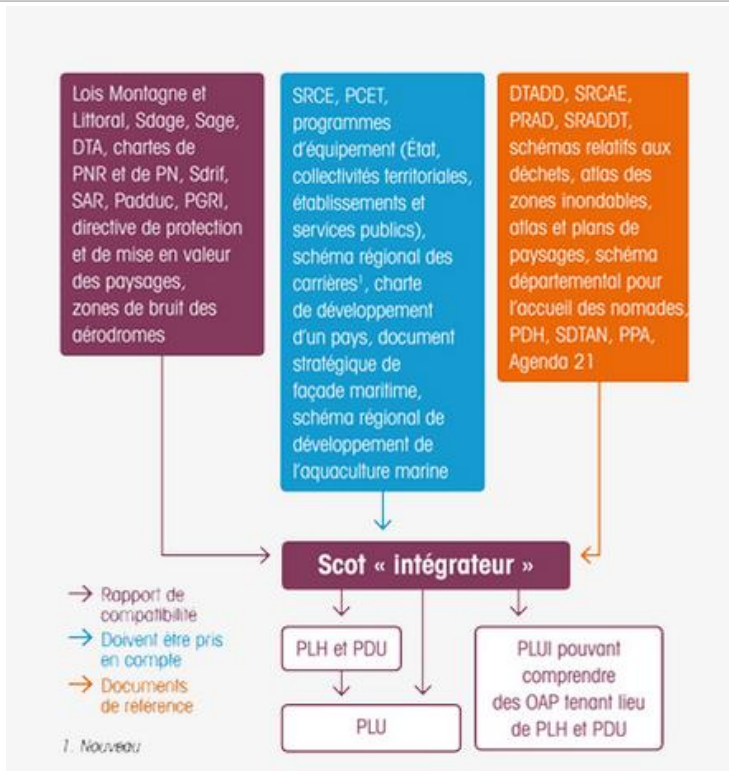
Lois Montagne et Littoral, Sdage, Sage, DTA, chartes de PNR et de PN, Sdrif, SAR, Padduc, PGRI, directive de protection et de mise en valeur des paysages, zones de bruit des aérodromes

SRCE, PCET, programmes d'équipement (État, collectivités territoriales, établissements et services publics), schéma régional des carrières$^1$, charte de développement d'un pays, document stratégique de façade maritime, schéma régional de développement de l'aquaculture marine

DTADD, SRCAE, PRAD, SRADDT, schémas relatifs aux déchets, atlas des zones inondables, atlas et plans de paysages, schéma départemental pour l'accueil des nomades, PDH, SDTAN, PPA, Agenda 21

Scot « intégrateur »

→ Rapport de compatibilité
→ Doivent être pris en compte
→ Documents de référence

PLH et PDU

PLU

PLUI pouvant comprendre des OAP tenant lieu de PLH et PDU

1. Nouveau